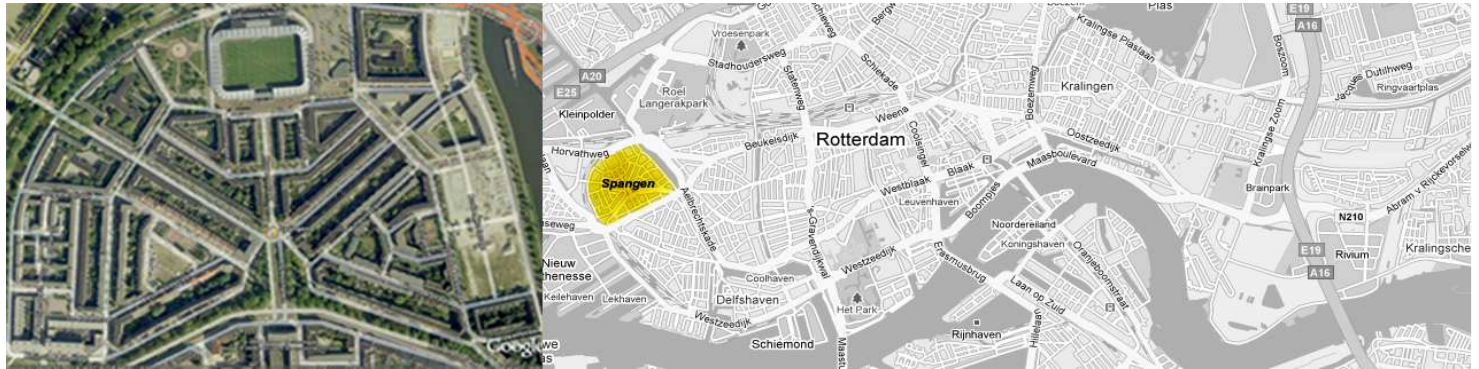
Google

Vroesenpark
Stadhoudersweg
Statenweg
Schiekade
Bergweg
A20
E25
Roel Langerakpark
Kleinpolder
Horvathweg
Spangen
Beukelsdijk
Rotterdam
Weena
Coolsingel
Boezemweg
Kralingen
Kralingse Plaslaan
Plas
E19
A16
Rosflaan
Kralingse Zoom
Jacques Dutilhweg
Ringvaartplas
Oostzeedijk
Maasboulevard
Westblaak
Blaak
Leuvenhaven
Boompjes
Aelbrechtskade
's-Gravendijkwal
Noordereiland
Koningshaven
Oranjeboomstraat
Erasmusbrug
Westzeedijk
Coolhaven
Delfshaven
Nieuw Mathenesse
Keilehaven
Lekhaven
Westzeedijk
Het Park
Laan op Zuid
Rijnhaven
Hillelaan
Schiemond
Maastunnel
Brainpark
N210
Abram v Rijckevorselweg
Rivium
E19
A16
Kralingsche